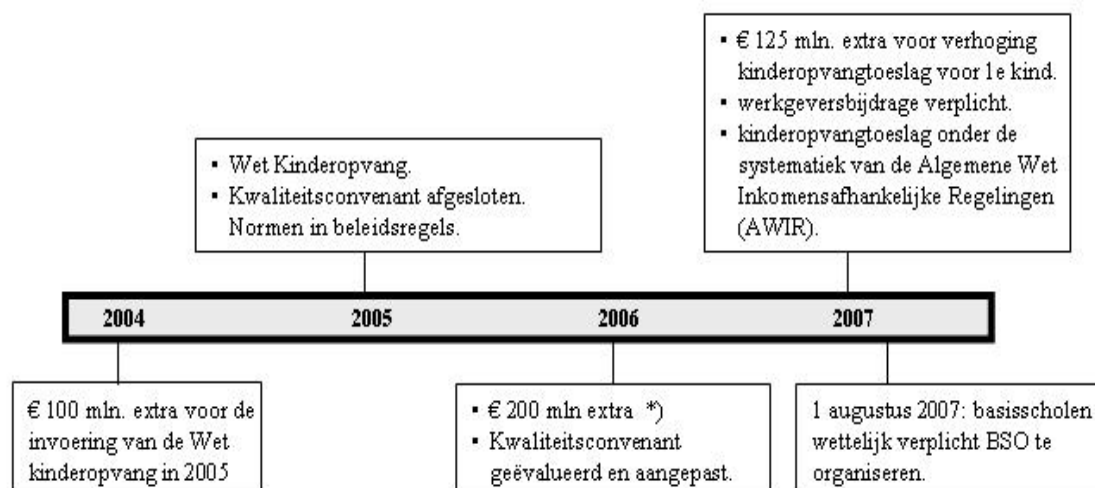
- € 125 mln. extra voor verhoging kinderopvangtoeslag voor 1e kind.
- werkgeversbijdrage verplicht.
- kinderopvangtoeslag onder de systematiek van de Algemene Wet Inkomensafhankelijke Regelingen (AWIR).

- Wet Kinderopvang.
- Kwaliteitsconvenant afgesloten. Normen in beleidsregels.

2004 2005 2006 2007

€ 100 mln. extra voor de invoering van de Wet kinderopvang in 2005

- € 200 mln extra *)
- Kwaliteitsconvenant geëvalueerd en aangepast.

1 augustus 2007: basisscholen wettelijk verplicht BSO te organiseren.